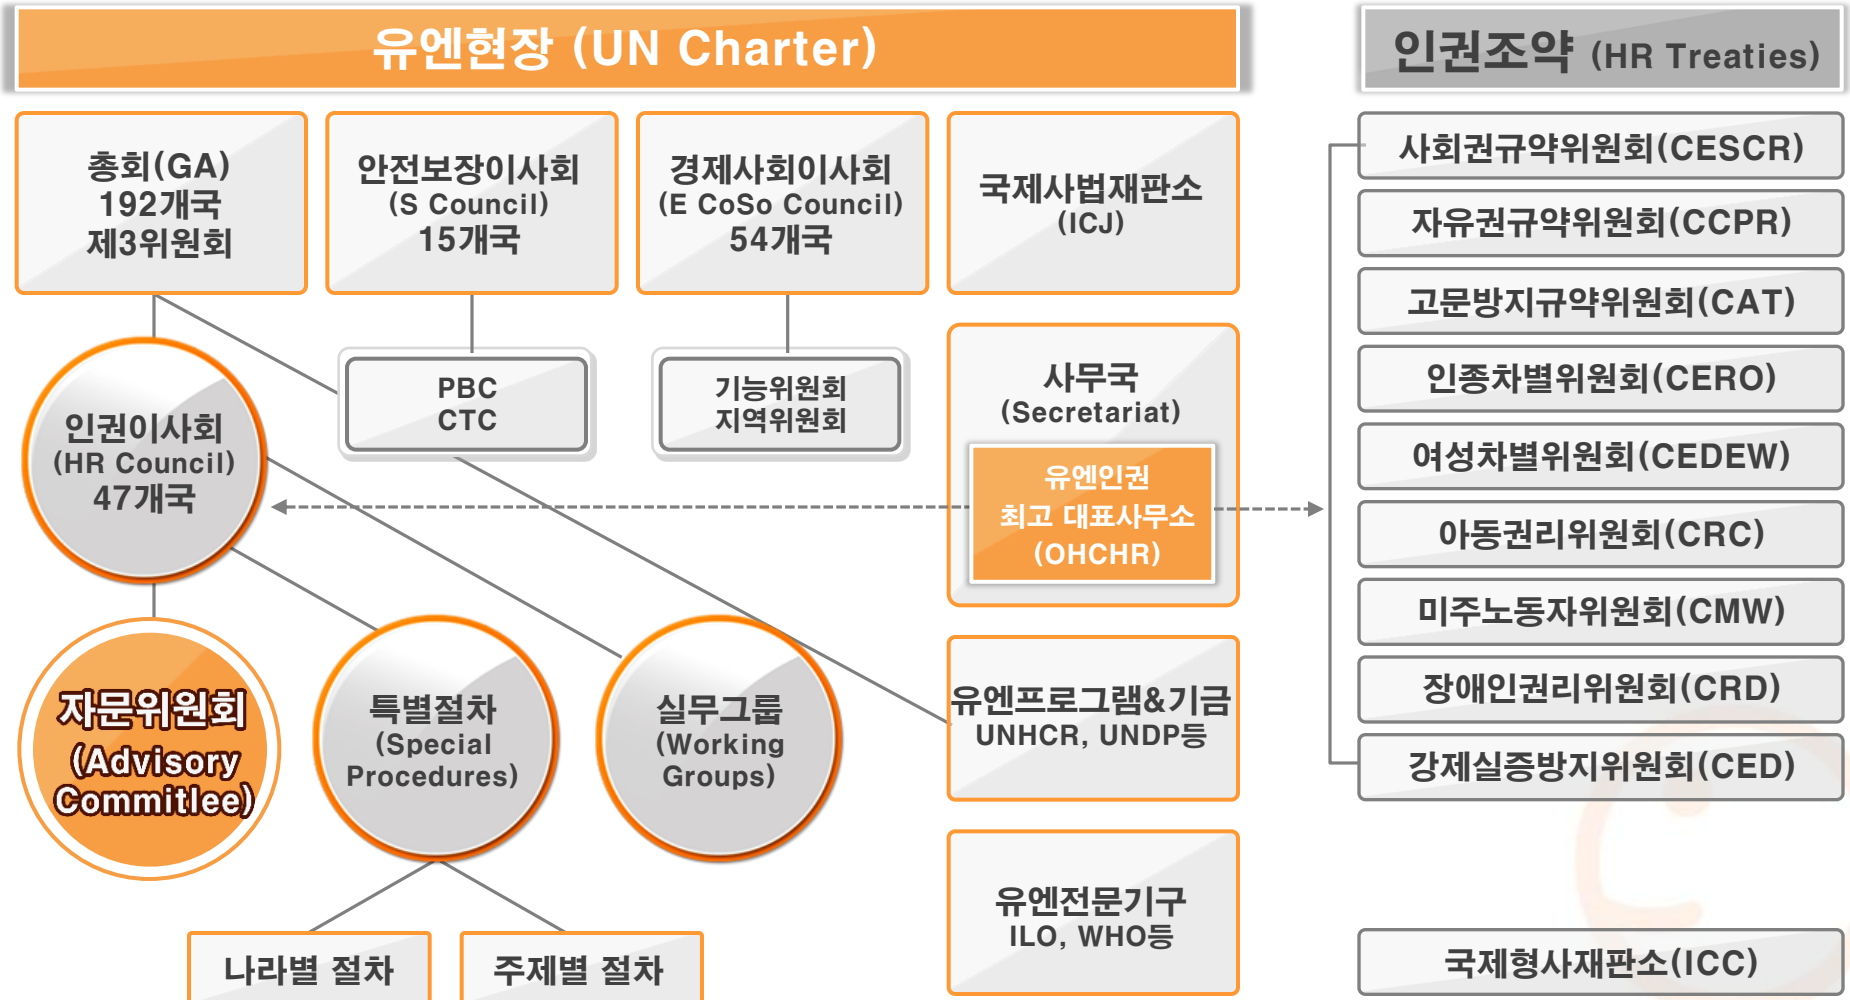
유엔헌장 (UN Charter)

인권조약 (HR Treaties)

총회(GA)
192개국
제3위원회

안전보장이사회
(S Council)
15개국

경제사회이사회
(E CoSo Council)
54개국

국제사법재판소
(ICJ)

PBC
CTC

기능위원회
지역위원회

사무국
(Secretariat)

유엔인권
최고 대표사무소
(OHCHR)

인권이사회
(HR Council)
47개국

자문위원회
(Advisory Commitlee)

특별절차
(Special Procedures)

실무그룹
(Working Groups)

유엔프로그램&기금
UNHCR, UNDP등

유엔전문기구
ILO, WHO등

나라별 절차

주제별 절차

사회권규약위원회(CESCR)

자유권규약위원회(CCPR)

고문방지규약위원회(CAT)

인종차별위원회(CERO)

여성차별위원회(CEDEW)

아동권리위원회(CRC)

미주노동자위원회(CMW)

장애인권리위원회(CRD)

강제실증방지위원회(CED)

국제형사재판소(ICC)